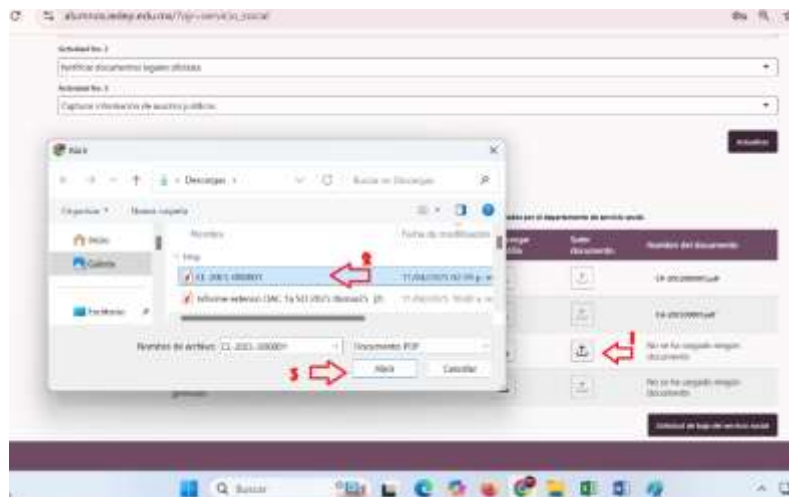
alumnos.mileip.edu.mx/?op=servicio_social

Actividad No. 2

Verificar documentos legales oficiales

Actividad No. 3

Capturar información de asuntos jurídicos

Actualizar

Abrir

Descargas

Buscar en Descargas

Organizar ▾ Nueva carpeta

Inicio

Galería

Escritorio

Nombre

Fecha de modificación

Hoy

CL-2025-000001

11/04/2025 02:39 p. m.

Informe-sobre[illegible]

2

Nombre de archivo: CL-2025-000001

Documento PDF

3

Abrir

Cancelar

Descargar

Subir documento

Nombre del documento

1

No se ha cargado ningún documento

No se ha cargado ningún documento

Solicitud de baja del servicio social

Buscar